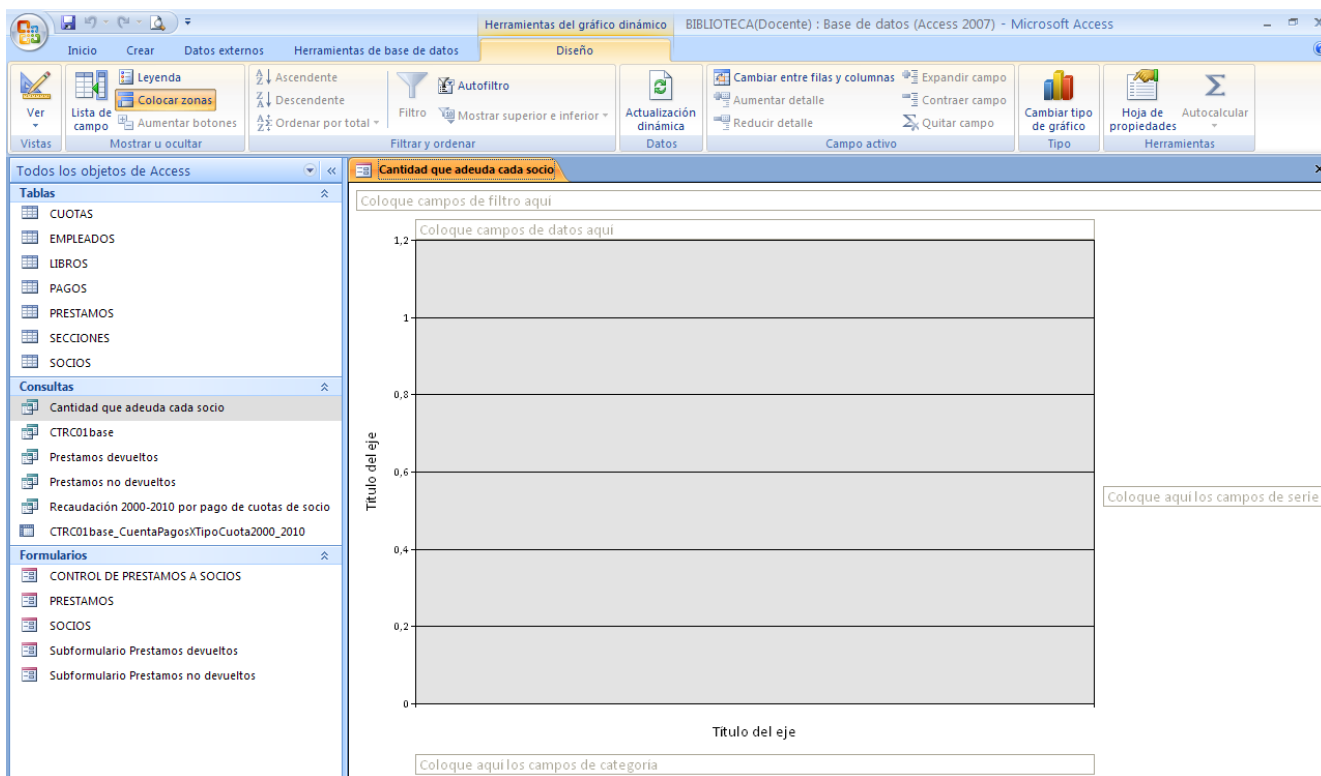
Herramientas del gráfico dinámico BIBLIOTECA(Docente) : Base de datos (Access 2007) - Microsoft Access

Inicio Crear Datos externos Herramientas de base de datos Diseño

Ver
Vistas

Lista de campo
Leyenda
Colocar zonas
Aumentar botones
Mostrar u ocultar

Ascendente
Descendente
Ordenar por total
Filtro
Autofiltro
Mostrar superior e inferior
Filtrar y ordenar

Actualización dinámica
Datos

Cambiar entre filas y columnas
Aumentar detalle
Reducir detalle
Expandir campo
Contraer campo
Quitar campo
Campo activo

Cambiar tipo de gráfico
Tipo

Hoja de propiedades
Autocalcular
Herramientas

Todos los objetos de Access

Tablas
CUOTAS
EMPLEADOS
LIBROS
PAGOS
PRESTAMOS
SECCIONES
SOCIOS

Consultas
Cantidad que adeuda cada socio
CTRC01base
Prestamos devueltos
Prestamos no devueltos
Recaudación 2000-2010 por pago de cuotas de socio
CTRC01base_CuentaPagosXTipoCuota2000_2010

Formularios
CONTROL DE PRESTAMOS A SOCIOS
PRESTAMOS
SOCIOS
Subformulario Prestamos devueltos
Subformulario Prestamos no devueltos

Cantidad que adeuda cada socio

Coloque campos de filtro aquí
Coloque campos de datos aquí

1,2
1
0,8
0,6
0,4
0,2
0

Título del eje

Título del eje

Coloque aquí los campos de serie

Coloque aquí los campos de categoría